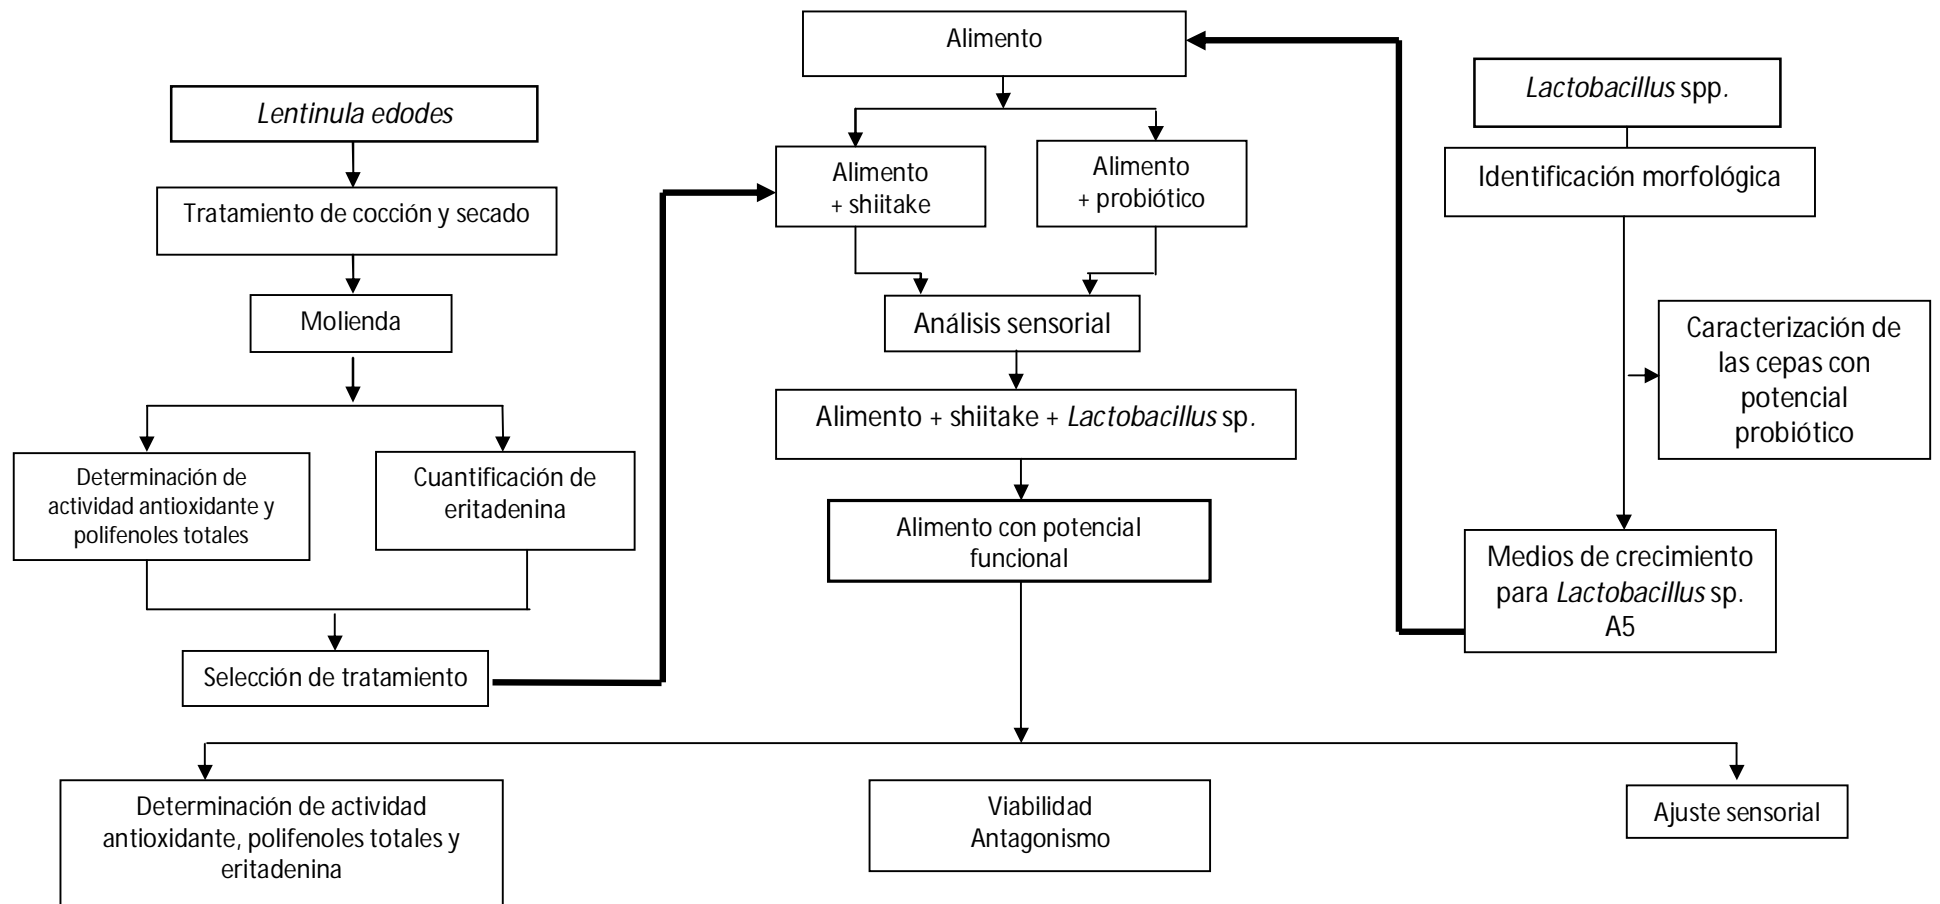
Alimento

*Lentinula edodes*

Tratamiento de cocción y secado

Molienda

Determinación de actividad antioxidante y polifenoles totales

Cuantificación de eritadenina

Selección de tratamiento

Alimento + shiitake

Alimento + probiótico

Análisis sensorial

Alimento + shiitake + *Lactobacillus* sp.

Alimento con potencial funcional

*Lactobacillus* spp.

Identificación morfológica

Caracterización de las cepas con potencial probiótico

Medios de crecimiento para *Lactobacillus* sp. A5

Determinación de actividad antioxidante, polifenoles totales y eritadenina

Viabilidad Antagonismo

Ajuste sensorial